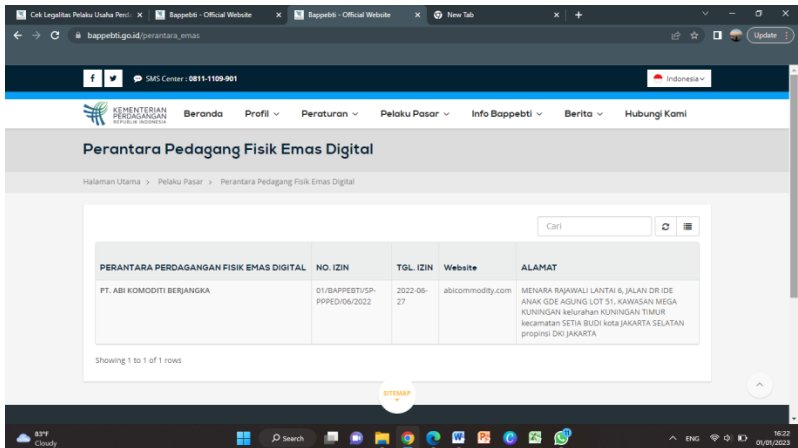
Cek Legalitas Pelaku Usaha Perd ×
Bappebti - Official Website ×
Bappebti - Official Website ×
New Tab ×
+

bappebti.go.id/perantara_emas

Update

f
SMS Center : 0811-1109-901
Indonesia

KEMENTERIAN PERDAGANGAN REPUBLIK INDONESIA
Beranda
Profil
Peraturan
Pelaku Pasar
Info Bappebti
Berita
Hubungi Kami

Perantara Pedagang Fisik Emas Digital

Halaman Utama > Pelaku Pasar > Perantara Pedagang Fisik Emas Digital

Cari

| PERANTARA PERDAGANGAN FISIK EMAS DIGITAL | NO. IZIN | TGL. IZIN | Website | ALAMAT |
|---|---|---|---|---|
| PT. ABI KOMODITI BERJANGKA | 01/BAPPEBTI/SP-PPPED/06/2022 | 2022-06-27 | abicommodity.com | MENARA RAJAWALI LANTAI 6, JALAN DR IDE ANAK GDE AGUNG LOT 51, KAWASAN MEGA KUNINGAN kelurahan KUNINGAN TIMUR kecamatan SETIA BUDI kota JAKARTA SELATAN propinsi DKI JAKARTA |

Showing 1 to 1 of 1 rows

SITEMAP

83°F
Cloudy
Search
ENG
16:22
01/01/2023